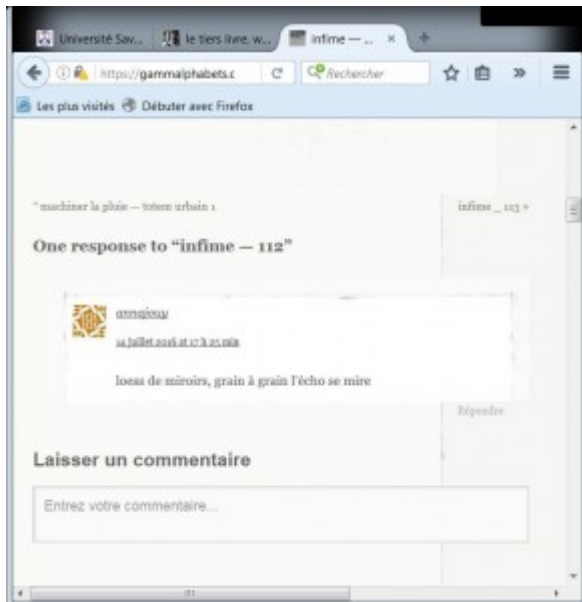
Université Sav... le tiers livre, w... infime — ... ×

https://gammalphabets.c Rechercher

Les plus visités Débuter avec Firefox

« machiner la pluie — totem urbain 1

infime _ 113 »

One response to “infime — 112”

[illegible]

14 juillet 2016 at 17 h 25 min

loeas de miroirs, grain à grain l'écho se mire

Répondre

Laisser un commentaire

Entrez votre commentaire...